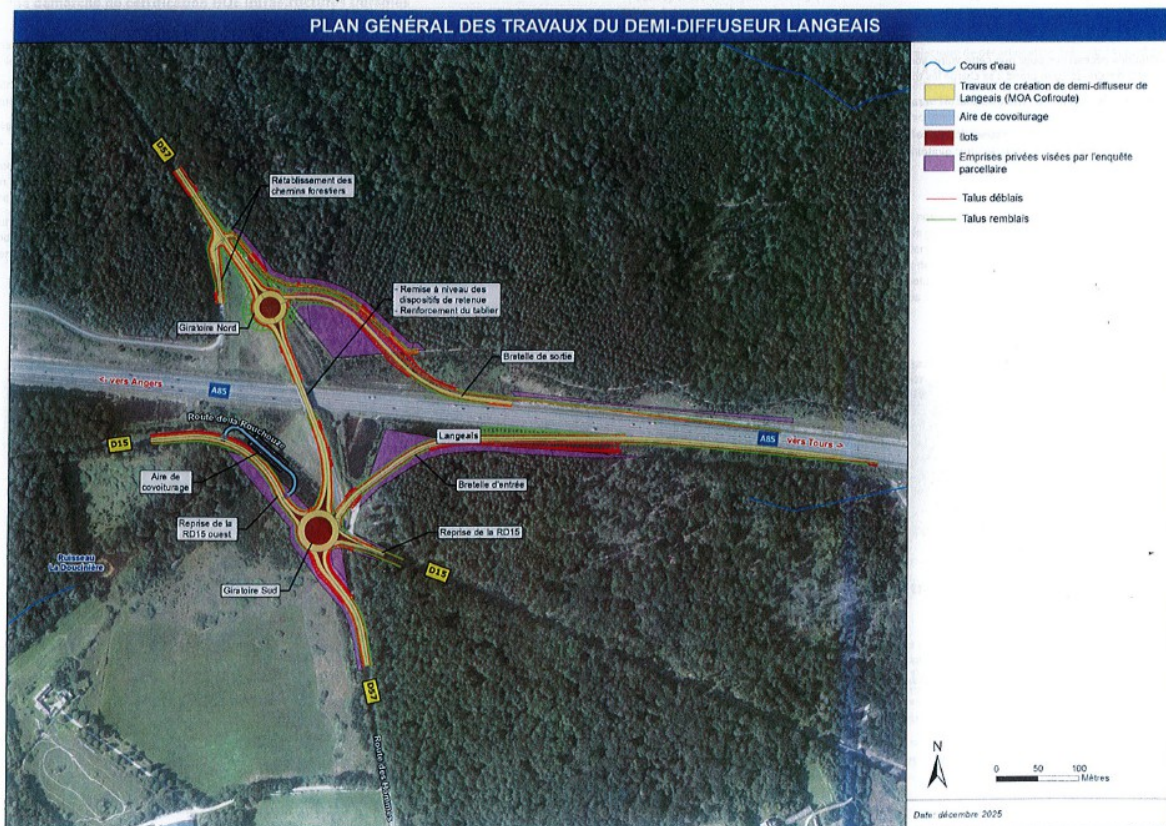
PLAN GÉNÉRAL DES TRAVAUX DU DEMI-DIFFUSEUR LANGEAIS

Cours d'eau
Travaux de création de demi-diffuseur de Langeais (MOA Cofiroute)
Aire de covoiturage
Ilots
Emprises privées visées par l'enquête parcellaire
Talus déblais
Talus remblais

D57
Rétablissement des chemins forestiers
Giratoire Nord
- Remise à niveau des dispositifs de retenue
- Renforcement du tablier
Bretelle de sortie
< vers Angers
A85
Route de la Rouchoux
D15
Aire de covoiturage
Reprise de la RD15 ouest
Langeais
Bretelle d'entrée
A85
vers Tours >
Reprise de la RD15
D15
Ruisseau La Douchière
Giratoire Sud
D57
Route des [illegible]

N
0 50 100
Mètres

Date: décembre 2025